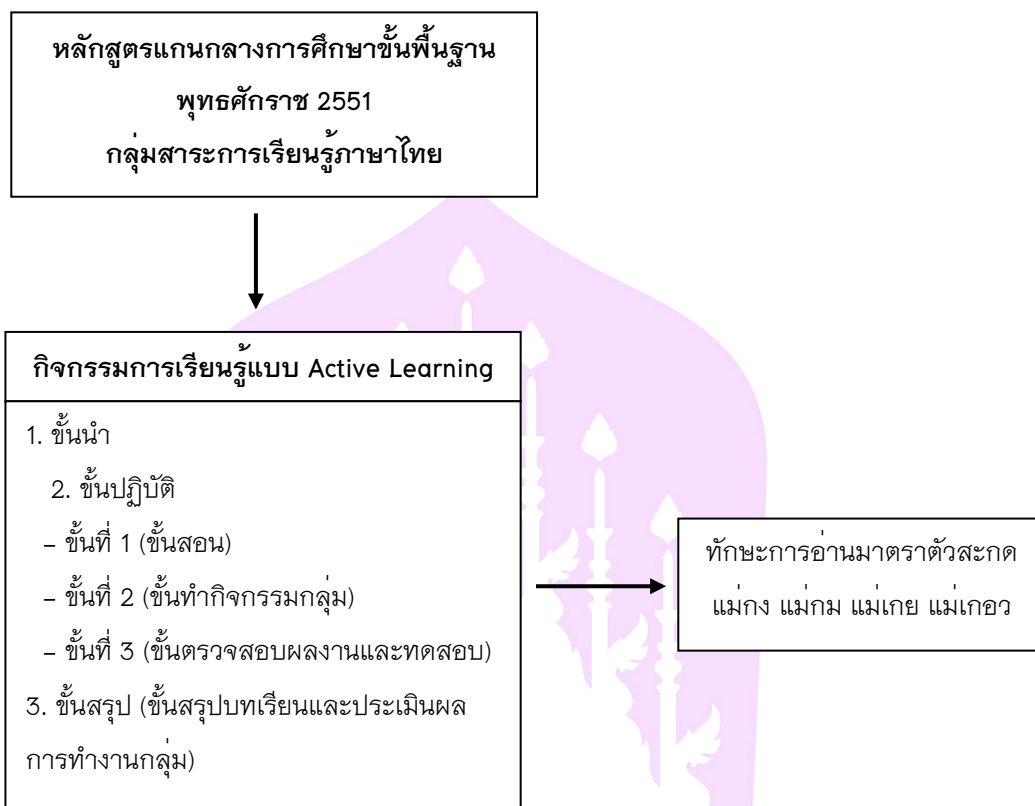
หลักสูตรแกนกลางการศึกษาขั้นพื้นฐาน
พุทธศักราช 2551
กลุ่มสาระการเรียนรู้ภาษาไทย

กิจกรรมการเรียนรู้แบบ Active Learning

1. ขั้นนำ
2. ขั้นปฏิบัติ
– ขั้นที่ 1 (ขั้นสอน)
– ขั้นที่ 2 (ขั้นทำกิจกรรมกลุ่ม)
– ขั้นที่ 3 (ขั้นตรวจสอบผลงานและทดสอบ)
3. ขั้นสรุป (ขั้นสรุปบทเรียนและประเมินผลการทำงานกลุ่ม)

ทักษะการอ่านมาตราตัวสะกด แม่กง แม่กม แม่เกย แม่เกอว